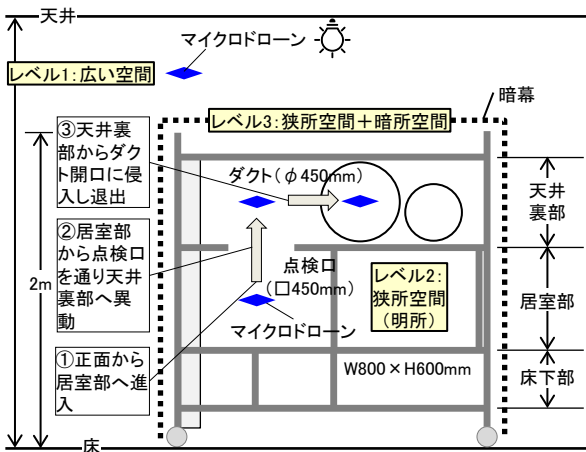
天井

マイクロドローン

レベル1:広い空間

暗幕

レベル3:狭所空間＋暗所空間

③天井裏部からダクト開口に侵入し退出

ダクト（$\phi$450mm）

天井裏部

②居室部から点検口を通り天井裏部へ異動

点検口（□450mm）

レベル2:狭所空間（明所）

2m

居室部

マイクロドローン

①正面から居室部へ進入

W800×H600mm

床下部

床